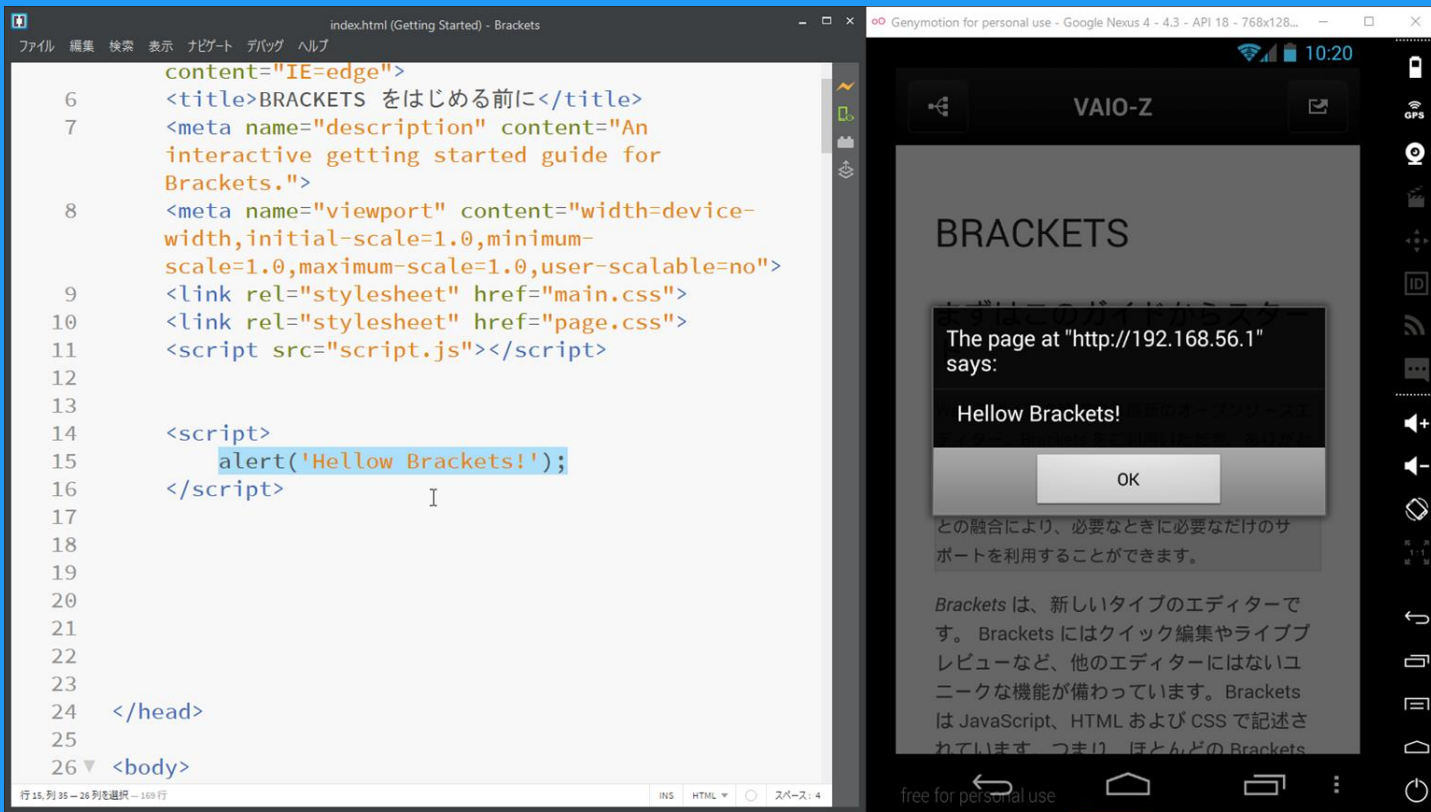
index.html (Getting Started) - Brackets

ファイル 編集 検索 表示 ナビゲート デバッグ ヘルプ

content="IE=edge">
6 <title>BRACKETS をはじめる前に</title>
7 <meta name="description" content="An interactive getting started guide for Brackets.">
8 <meta name="viewport" content="width=device-width,initial-scale=1.0,minimum-scale=1.0,maximum-scale=1.0,user-scalable=no">
9 <link rel="stylesheet" href="main.css">
10 <link rel="stylesheet" href="page.css">
11 <script src="script.js"></script>
12
13
14 <script>
15 alert('Hellow Brackets!');
16 </script>
17
18
19
20
21
22
23
24 </head>
25
26 <body>

行 15, 列 35 — 26 列を選択 — 169 行

INS HTML スペース: 4

Genymotion for personal use - Google Nexus 4 - 4.3 - API 18 - 768x128...

10:20

VAIO-Z

BRACKETS

まずはこのガイドからスター

The page at "http://192.168.56.1" says:

Hellow Brackets!

OK

との融合により、必要なときに必要なだけのサポートを利用することができます。

Brackets は、新しいタイプのエディターです。 Brackets にはクイック編集やライブプレビューなど、他のエディターにはないユニークな機能が備わっています。Brackets は JavaScript、HTML および CSS で記述されています。つまり、ほとんどの Brackets

free for personal use

GPS

ID